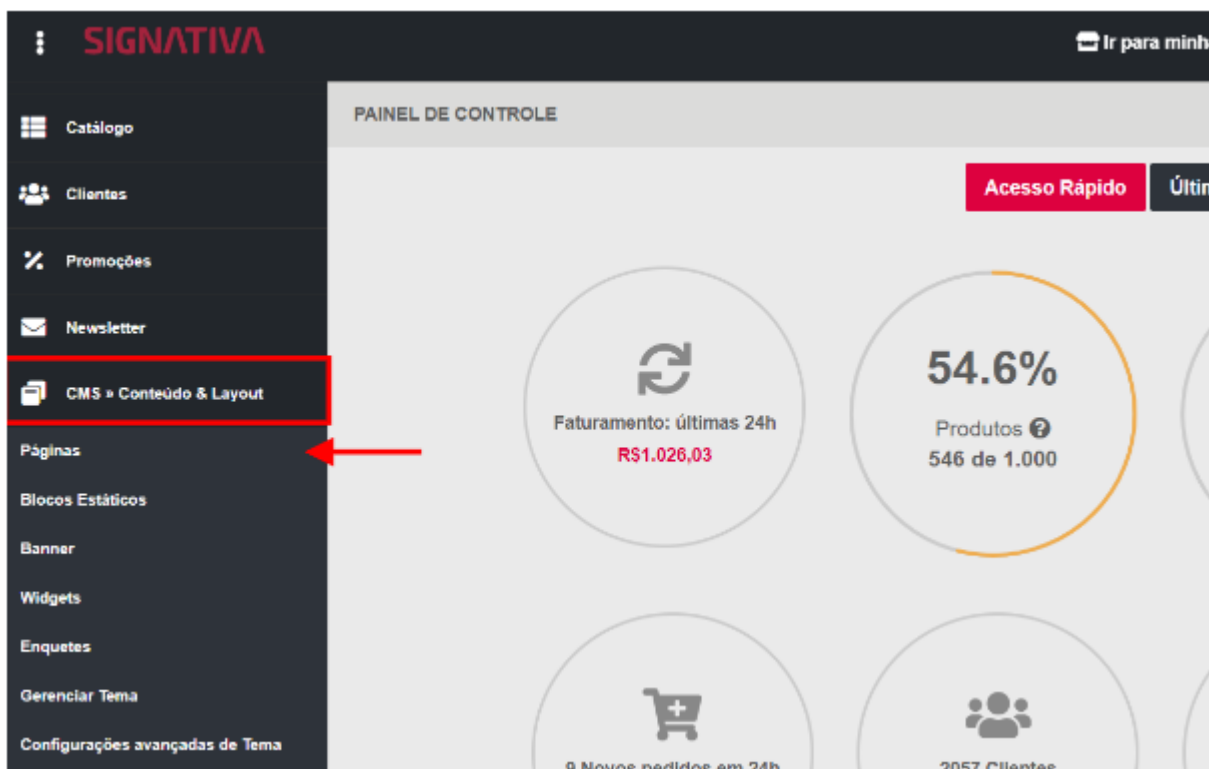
SIGNATIVA

Ir para minh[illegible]

Catálogo

Clientes

Promoções

Newsletter

CMS » Conteúdo & Layout

Páginas

Blocos Estáticos

Banner

Widgets

Enquetes

Gerenciar Tema

Configurações avançadas de Tema

PAINEL DE CONTROLE

Acesso Rápido

Últim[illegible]

Faturamento: últimas 24h
R$1.026,03

54.6%
Produtos
546 de 1.000

9 Novos pedidos em 24h

2057 Clientes